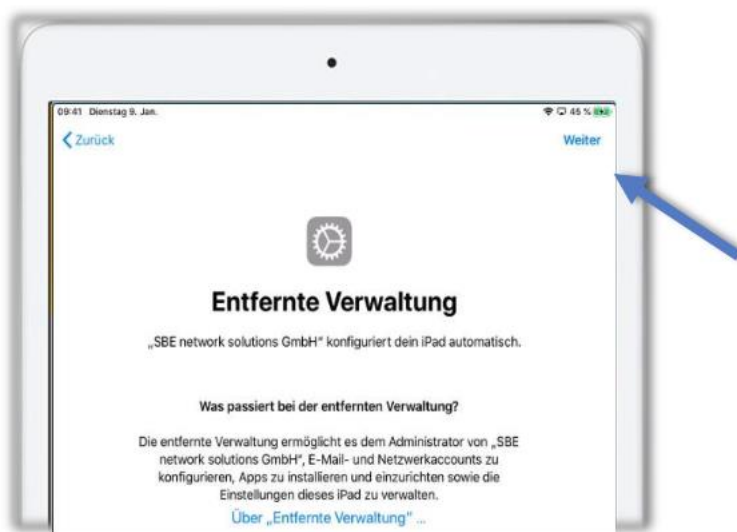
09:41 Dienstag 9. Jan.

45 %

Zurück

Weiter

Entfernte Verwaltung

„SBE network solutions GmbH“ konfiguriert dein iPad automatisch.

Was passiert bei der entfernten Verwaltung?

Die entfernte Verwaltung ermöglicht es dem Administrator von „SBE network solutions GmbH“, E-Mail- und Netzwerkaccounts zu konfigurieren, Apps zu installieren und einzurichten sowie die Einstellungen dieses iPad zu verwalten.

Über „Entfernte Verwaltung“ ...